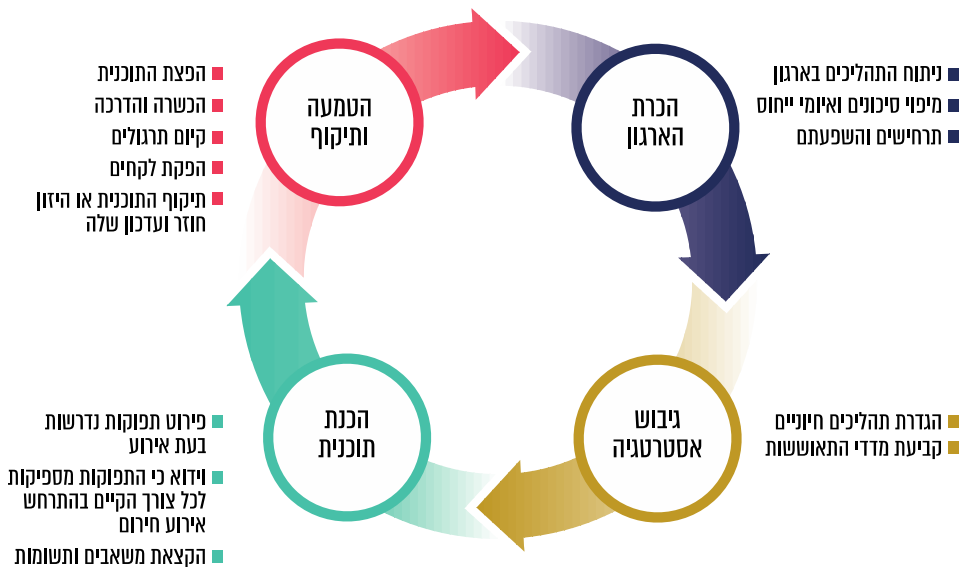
הכרת הארגון

ניתוח התהליכים בארגון
מיפוי סיכונים ואיומי ייחוס
תרחישים והשפעתם

גיבוש אסטרטגיה

הגדרת תהליכים חיוניים
קביעת מדדי התאוששות

הכנת תוכנית

פירוט תפוקות נדרשות בעת אירוע
וידוא כי התפוקות מספיקות לכל צורך הקיים בהתרחש אירוע חירום
הקצאת משאבים ותשומות

הטמעה ותיקוף

הפצת התוכנית
הכשרה והדרכה
קיום תרגולים
הפקת לקחים
תיקוף התוכנית או היזון חוזר ועדכון שלה